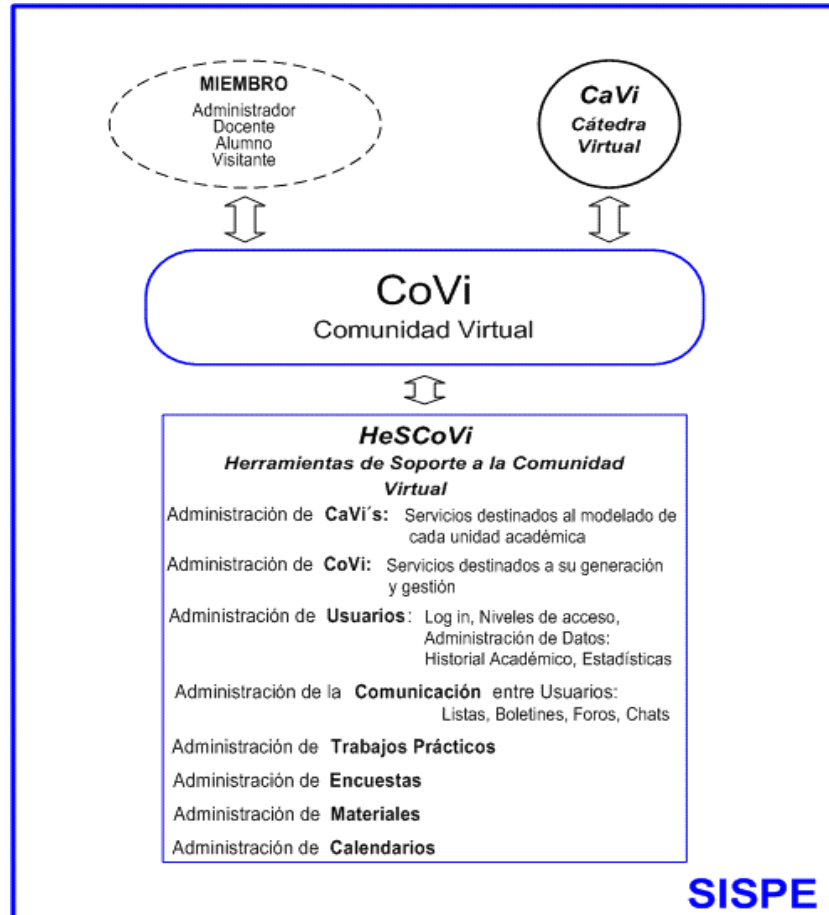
MIEMBRO
Administrador
Docente
Alumno
Visitante

CaVi
Cátedra Virtual

CoVi
Comunidad Virtual

HeSCoVi
Herramientas de Soporte a la Comunidad Virtual

Administración de CaVi´s: Servicios destinados al modelado de cada unidad académica

Administración de CoVi: Servicios destinados a su generación y gestión

Administración de Usuarios: Log in, Niveles de acceso, Administración de Datos: Historial Académico, Estadísticas

Administración de la Comunicación entre Usuarios: Listas, Boletines, Foros, Chats

Administración de Trabajos Prácticos

Administración de Encuestas

Administración de Materiales

Administración de Calendarios

SISPE